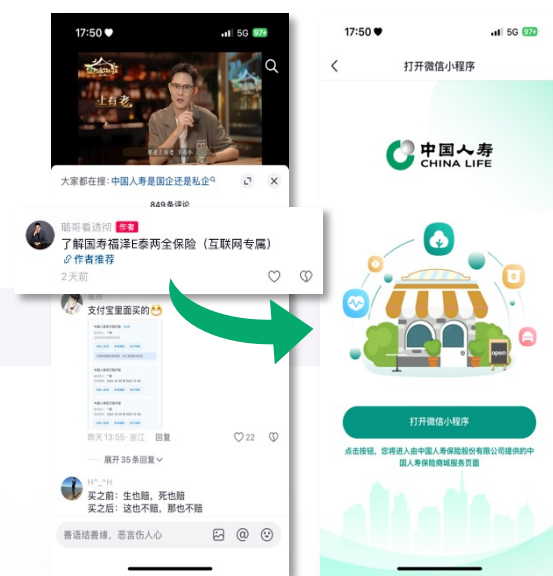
17:50 5G 97+

上有老

大家都在搜：中国人寿是国企还是私企

849条评论

聪哥看透彻 作者

了解国寿福泽E泰两全保险（互联网专属）

作者推荐

2天前

支付宝里面买的😊

昨天 13:55 · 浙江 回复 22

展开 35条回复

H^_^H

买之前：生也赔，死也赔

买之后：这也不赔，那也不赔

善语结善缘，恶言伤人心

17:50 5G 97+

打开微信小程序

中国人寿 CHINA LIFE

open

打开微信小程序

点击按钮，您将进入由中国人寿保险股份有限公司提供的中国人寿保险商城服务页面